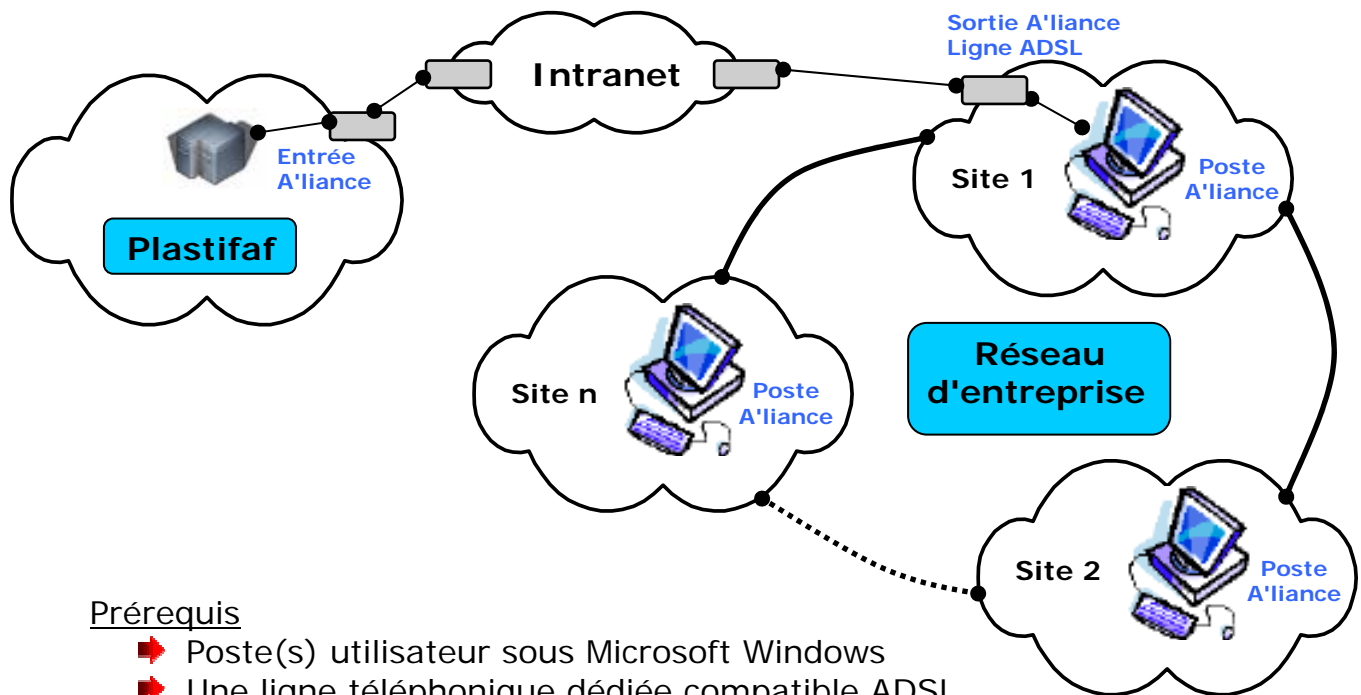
Intranet

Sortie A'liance
Ligne ADSL

Entrée
A'liance

Plastifaf

Site 1

Poste
A'liance

Site n

Poste
A'liance

Réseau
d'entreprise

Site 2

Poste
A'liance

Prérequis
Poste(s) utilisateur sous Microsoft Windows
Une ligne téléphonique dédiée compatible ADSL